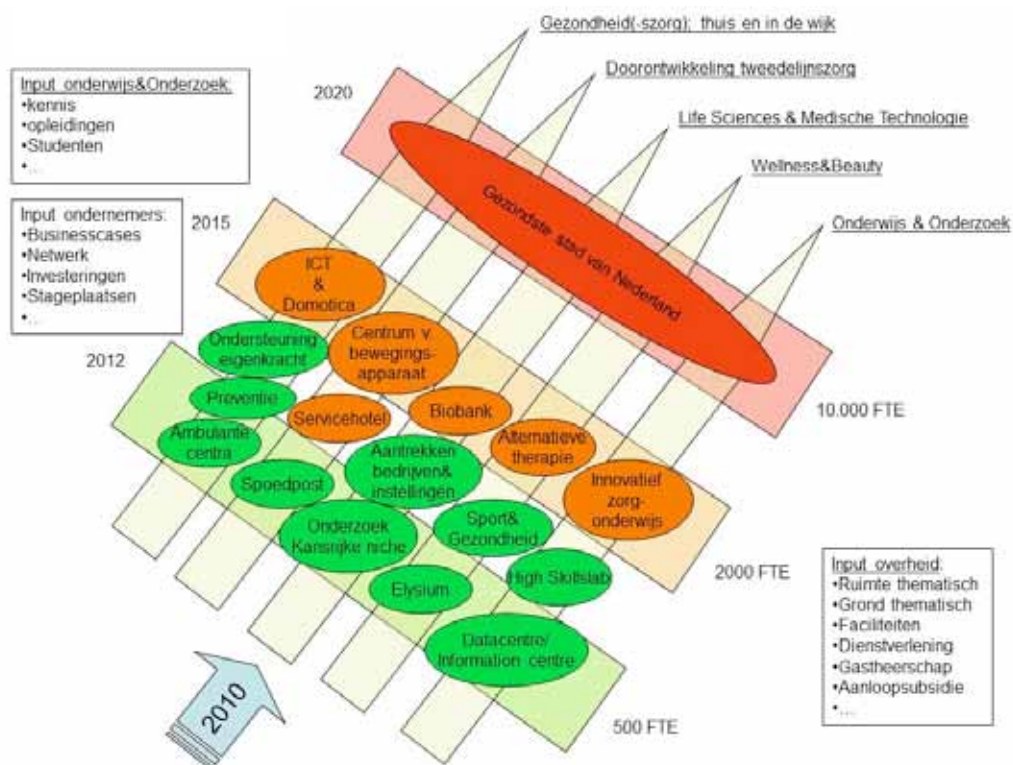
Input onderwijs&Onderzoek:
•kennis
•opleidingen
•Studenten
•...

Input ondernemers:
•Businesscases
•Netwerk
•Investeringen
•Stageplaatsen
•...

2020

2015

2012

Gezondheid(-szorg): thuis en in de wijk

Doorontwikkeling tweedelijnszorg

Life Sciences & Medische Technologie

Wellness&Beauty

Onderwijs & Onderzoek

Gezondste stad van Nederland

ICT & Domotica

Ondersteuning eigenkracht

Centrum v bewegings-apparaat

Preventie

Servicehotel

Biobank

Ambulante centra

Alternatieve therapie

Aantrekken bedrijven& instellingen

Spoedpost

Innovatief zorg-onderwijs

Onderzoek Kansrijke niche

Sport& Gezondheid

Elysium

High Skillslab

Datacentre/ Information centre

10.000 FTE

2000 FTE

500 FTE

2010

Input overheid:
•Ruimte thematisch
•Grond thematisch
•Faciliteiten
•Dienstverlening
•Gastheerschap
•Aanloopsubsidie
•...